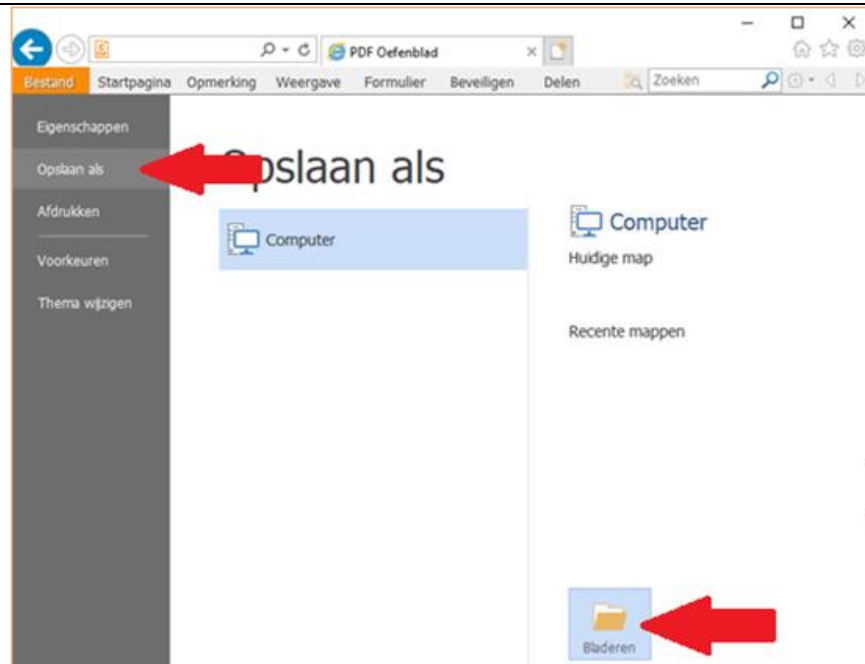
PDF Oefenblad

Bestand Startpagina Opmerking Weergave Formulier Beveiligen Delen Zoeken

Eigenschappen
Opslaan als
Afdrukken
Voorkeuren
Thema wijzigen

Opslaan als

Computer

Computer
Huidige map

Recente mappen

Bladeren